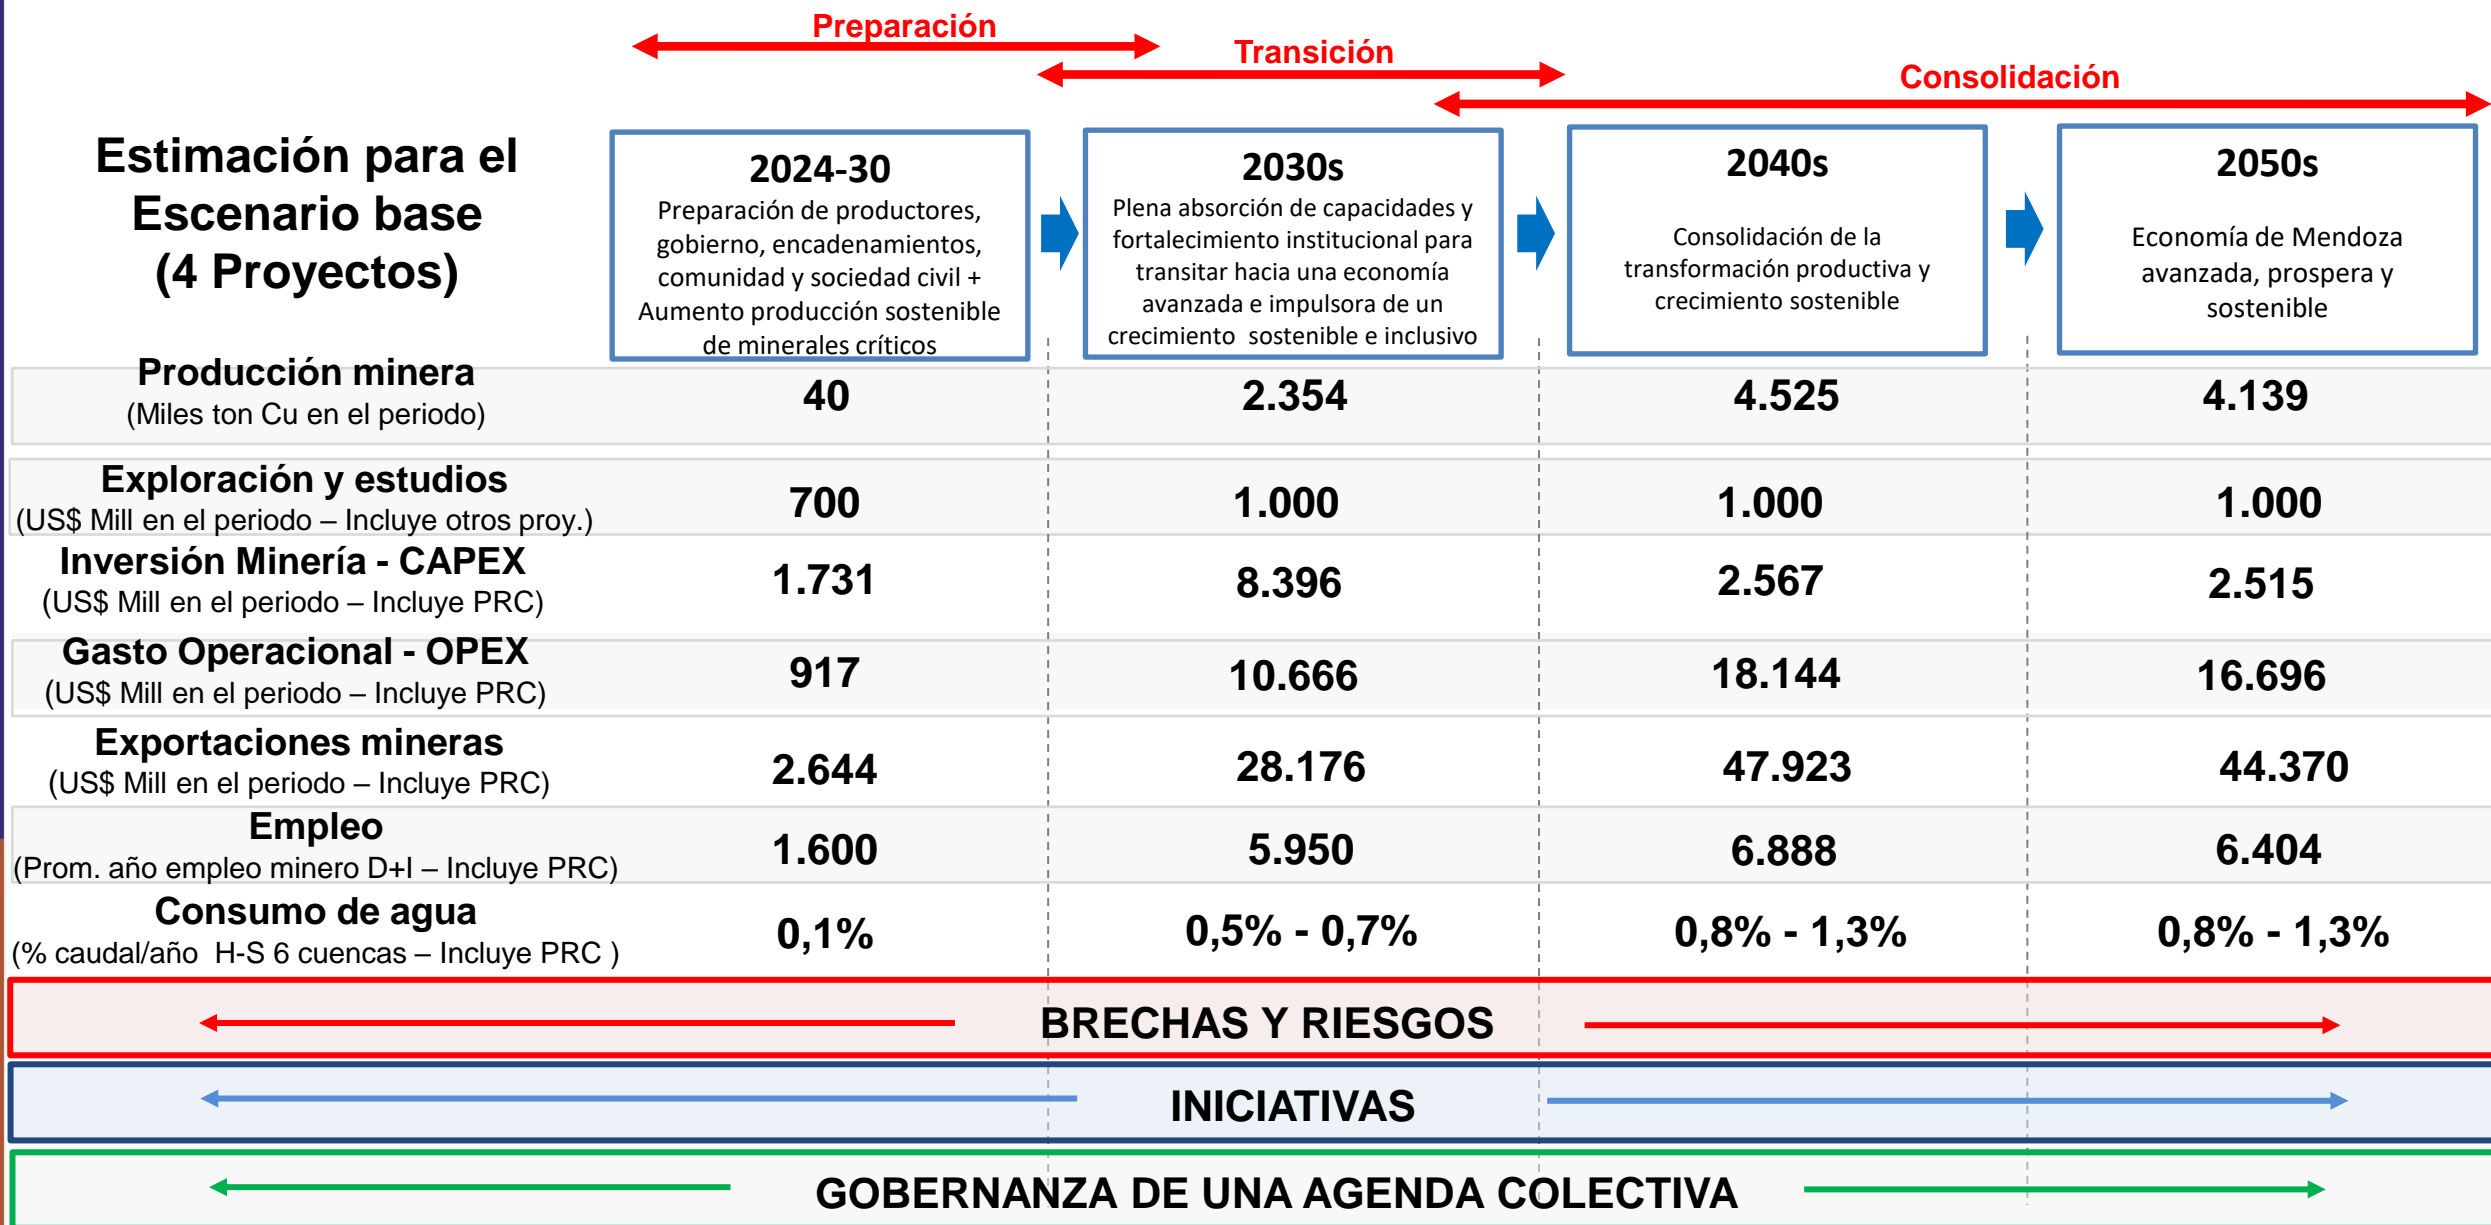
Preparación

Transición

Consolidación

Estimación para el Escenario base (4 Proyectos)

| | 2024-30 Preparación de productores, gobierno, encadenamientos, comunidad y sociedad civil + Aumento producción sostenible de minerales críticos | 2030s Plena absorción de capacidades y fortalecimiento institucional para transitar hacia una economía avanzada e impulsora de un crecimiento sostenible e inclusivo | 2040s Consolidación de la transformación productiva y crecimiento sostenible | 2050s Economía de Mendoza avanzada, prospera y sostenible |
|---|---|---|---|---|
| Producción minera (Miles ton Cu en el periodo) | 40 | 2.354 | 4.525 | 4.139 |
| Exploración y estudios (US$ Mill en el periodo – Incluye otros proy.) | 700 | 1.000 | 1.000 | 1.000 |
| Inversión Minería - CAPEX (US$ Mill en el periodo – Incluye PRC) | 1.731 | 8.396 | 2.567 | 2.515 |
| Gasto Operacional - OPEX (US$ Mill en el periodo – Incluye PRC) | 917 | 10.666 | 18.144 | 16.696 |
| Exportaciones mineras (US$ Mill en el periodo – Incluye PRC) | 2.644 | 28.176 | 47.923 | 44.370 |
| Empleo (Prom. año empleo minero D+I – Incluye PRC) | 1.600 | 5.950 | 6.888 | 6.404 |
| Consumo de agua (% caudal/año H-S 6 cuencas – Incluye PRC ) | 0,1% | 0,5% - 0,7% | 0,8% - 1,3% | 0,8% - 1,3% |

BRECHAS Y RIESGOS

INICIATIVAS

GOBERNANZA DE UNA AGENDA COLECTIVA